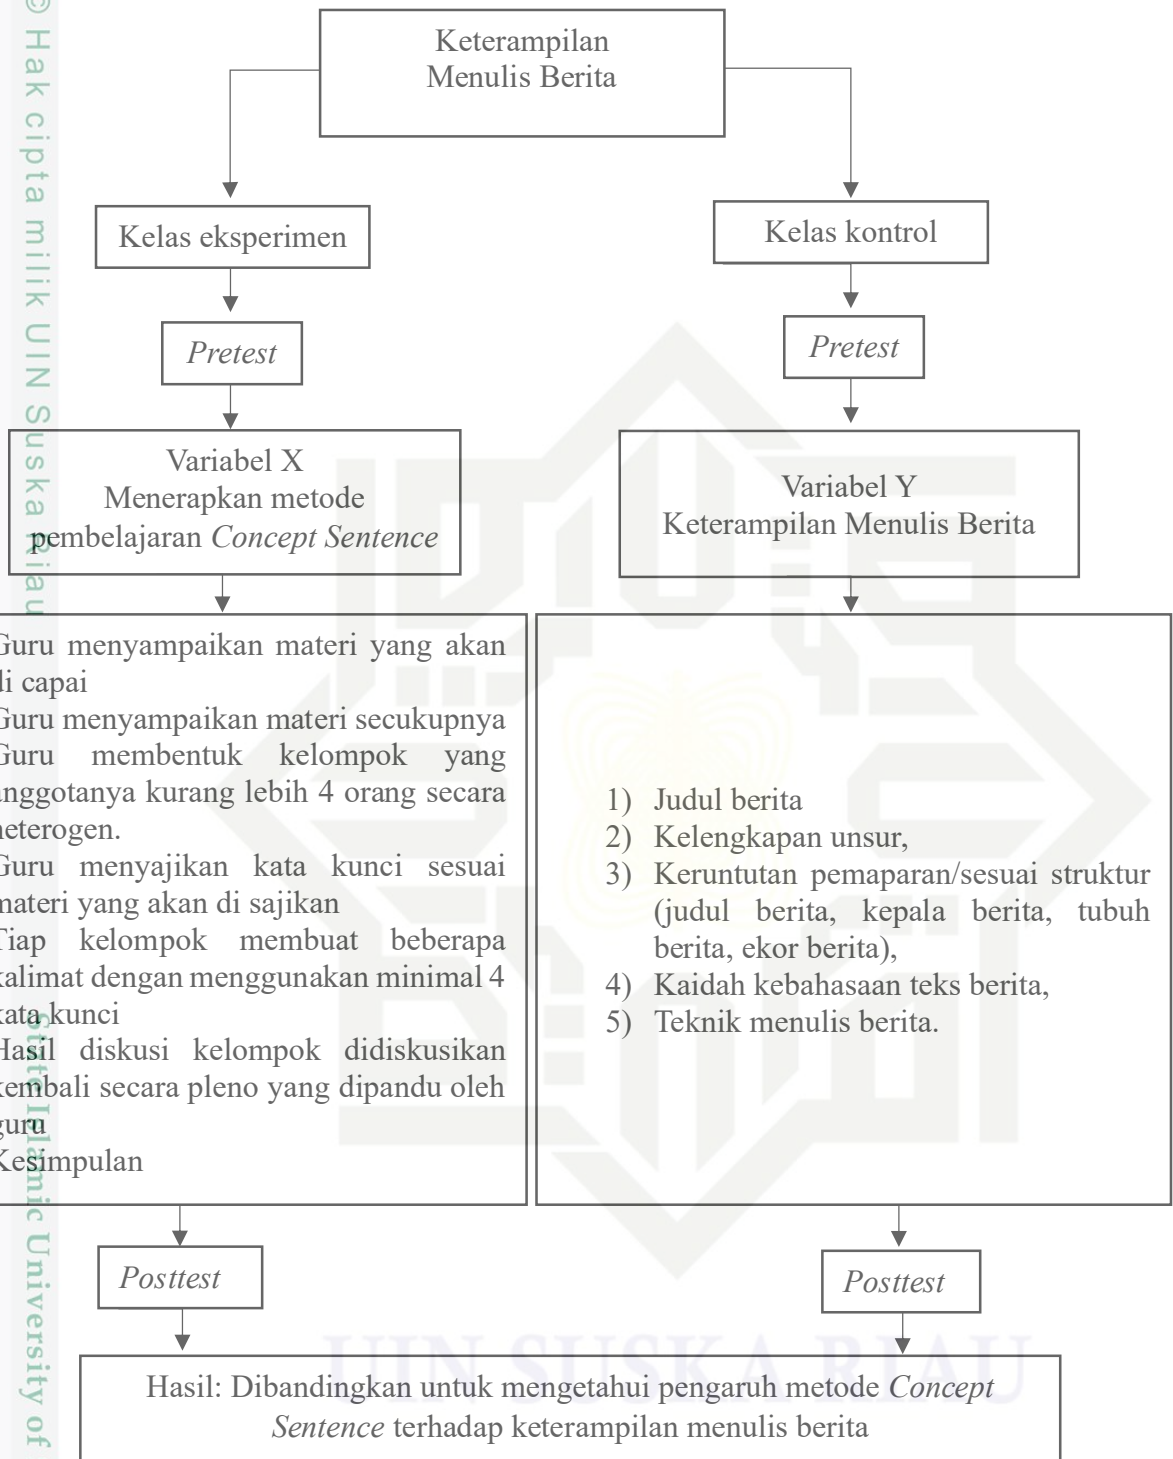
© Hak cipta milik UIN Suska Riau

State Islamic University of

Keterampilan Menulis Berita

Kelas eksperimen

Kelas kontrol

*Pretest*

*Pretest*

Variabel X
Menerapkan metode pembelajaran *Concept Sentence*

Variabel Y
Keterampilan Menulis Berita

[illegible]Guru menyampaikan materi yang akan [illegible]i capai
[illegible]Guru menyampaikan materi secukupnya
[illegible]Guru membentuk kelompok yang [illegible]nggotanya kurang lebih 4 orang secara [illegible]eterogen.
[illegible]Guru menyajikan kata kunci sesuai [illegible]materi yang akan di sajikan
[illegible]Tiap kelompok membuat beberapa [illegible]kalimat dengan menggunakan minimal 4 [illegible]kata kunci
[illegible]Hasil diskusi kelompok didiskusikan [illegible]kembali secara pleno yang dipandu oleh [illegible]guru
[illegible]Kesimpulan

1) Judul berita
2) Kelengkapan unsur,
3) Keruntutan pemaparan/sesuai struktur (judul berita, kepala berita, tubuh berita, ekor berita),
4) Kaidah kebahasaan teks berita,
5) Teknik menulis berita.

*Posttest*

*Posttest*

Hasil: Dibandingkan untuk mengetahui pengaruh metode *Concept Sentence* terhadap keterampilan menulis berita

UIN SUSKA RIAU